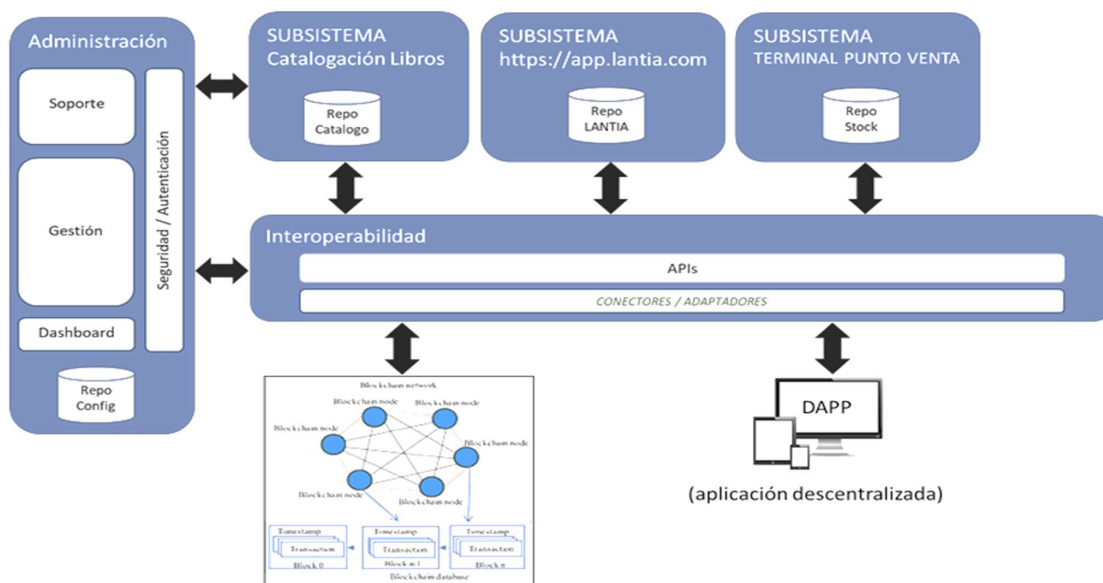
Administración

Soporte

Gestión

Dashboard

Seguridad / Autenticación

Repo Config

SUBSISTEMA Catalogación Libros

Repo Catalogo

SUBSISTEMA https://app.lantia.com

Repo LANTIA

SUBSISTEMA TERMINAL PUNTO VENTA

Repo Stock

Interoperabilidad

APIs

CONECTORES / ADAPTADORES

Blockchain network

Blockchain node

Blockchain node

Blockchain node

Blockchain node

Blockchain node

Blockchain node

Blockchain node

Timestamp

Transaction

Block 0

Timestamp

Transaction

Block n-1

Timestamp

Transaction

Block n

Blockchain database

DAPP

(aplicación descentralizada)